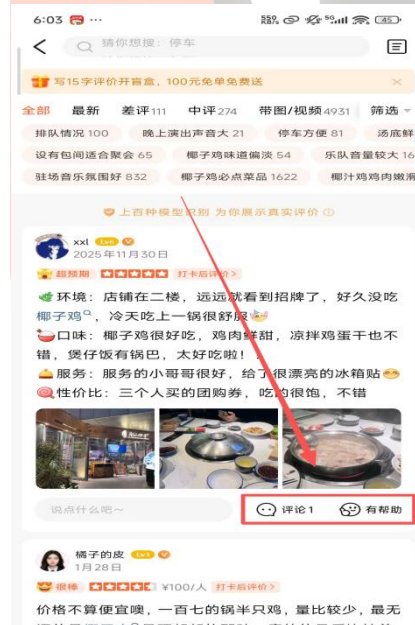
6:03

猜你想搜：停车

写15字评价开盲盒，100元免单免费送

全部 最新 差评111 中评274 带图/视频4931 筛选

排队情况100 晚上演出声音大21 停车方便81 汤底鲜

设有包间适合聚会65 椰子鸡味道偏淡54 乐队音量较大16

驻场音乐氛围好832 椰子鸡必点菜品1622 椰汁鸡肉嫩滑

上百种模型识别 为你展示真实评价

xxl Lv5
2025年11月30日

超预期 打卡后评价

环境：店铺在二楼，远远就看到招牌了，好久没吃椰子鸡，冷天吃上一锅很舒服
口味：椰子鸡很好吃，鸡肉鲜甜，凉拌鸡蛋千也不错，煲仔饭有锅巴，太好吃啦！
服务：服务的小哥哥很好，给了很漂亮的冰箱贴
性价比：三个人买的团购券，吃的很饱，不错

说点什么吧～

评论1 有帮助

橘子的皮 Lv5
1月28日

很棒 ¥100/人 打卡后评价

价格不算便宜哦，一百七的锅半只鸡，量比较少，最无